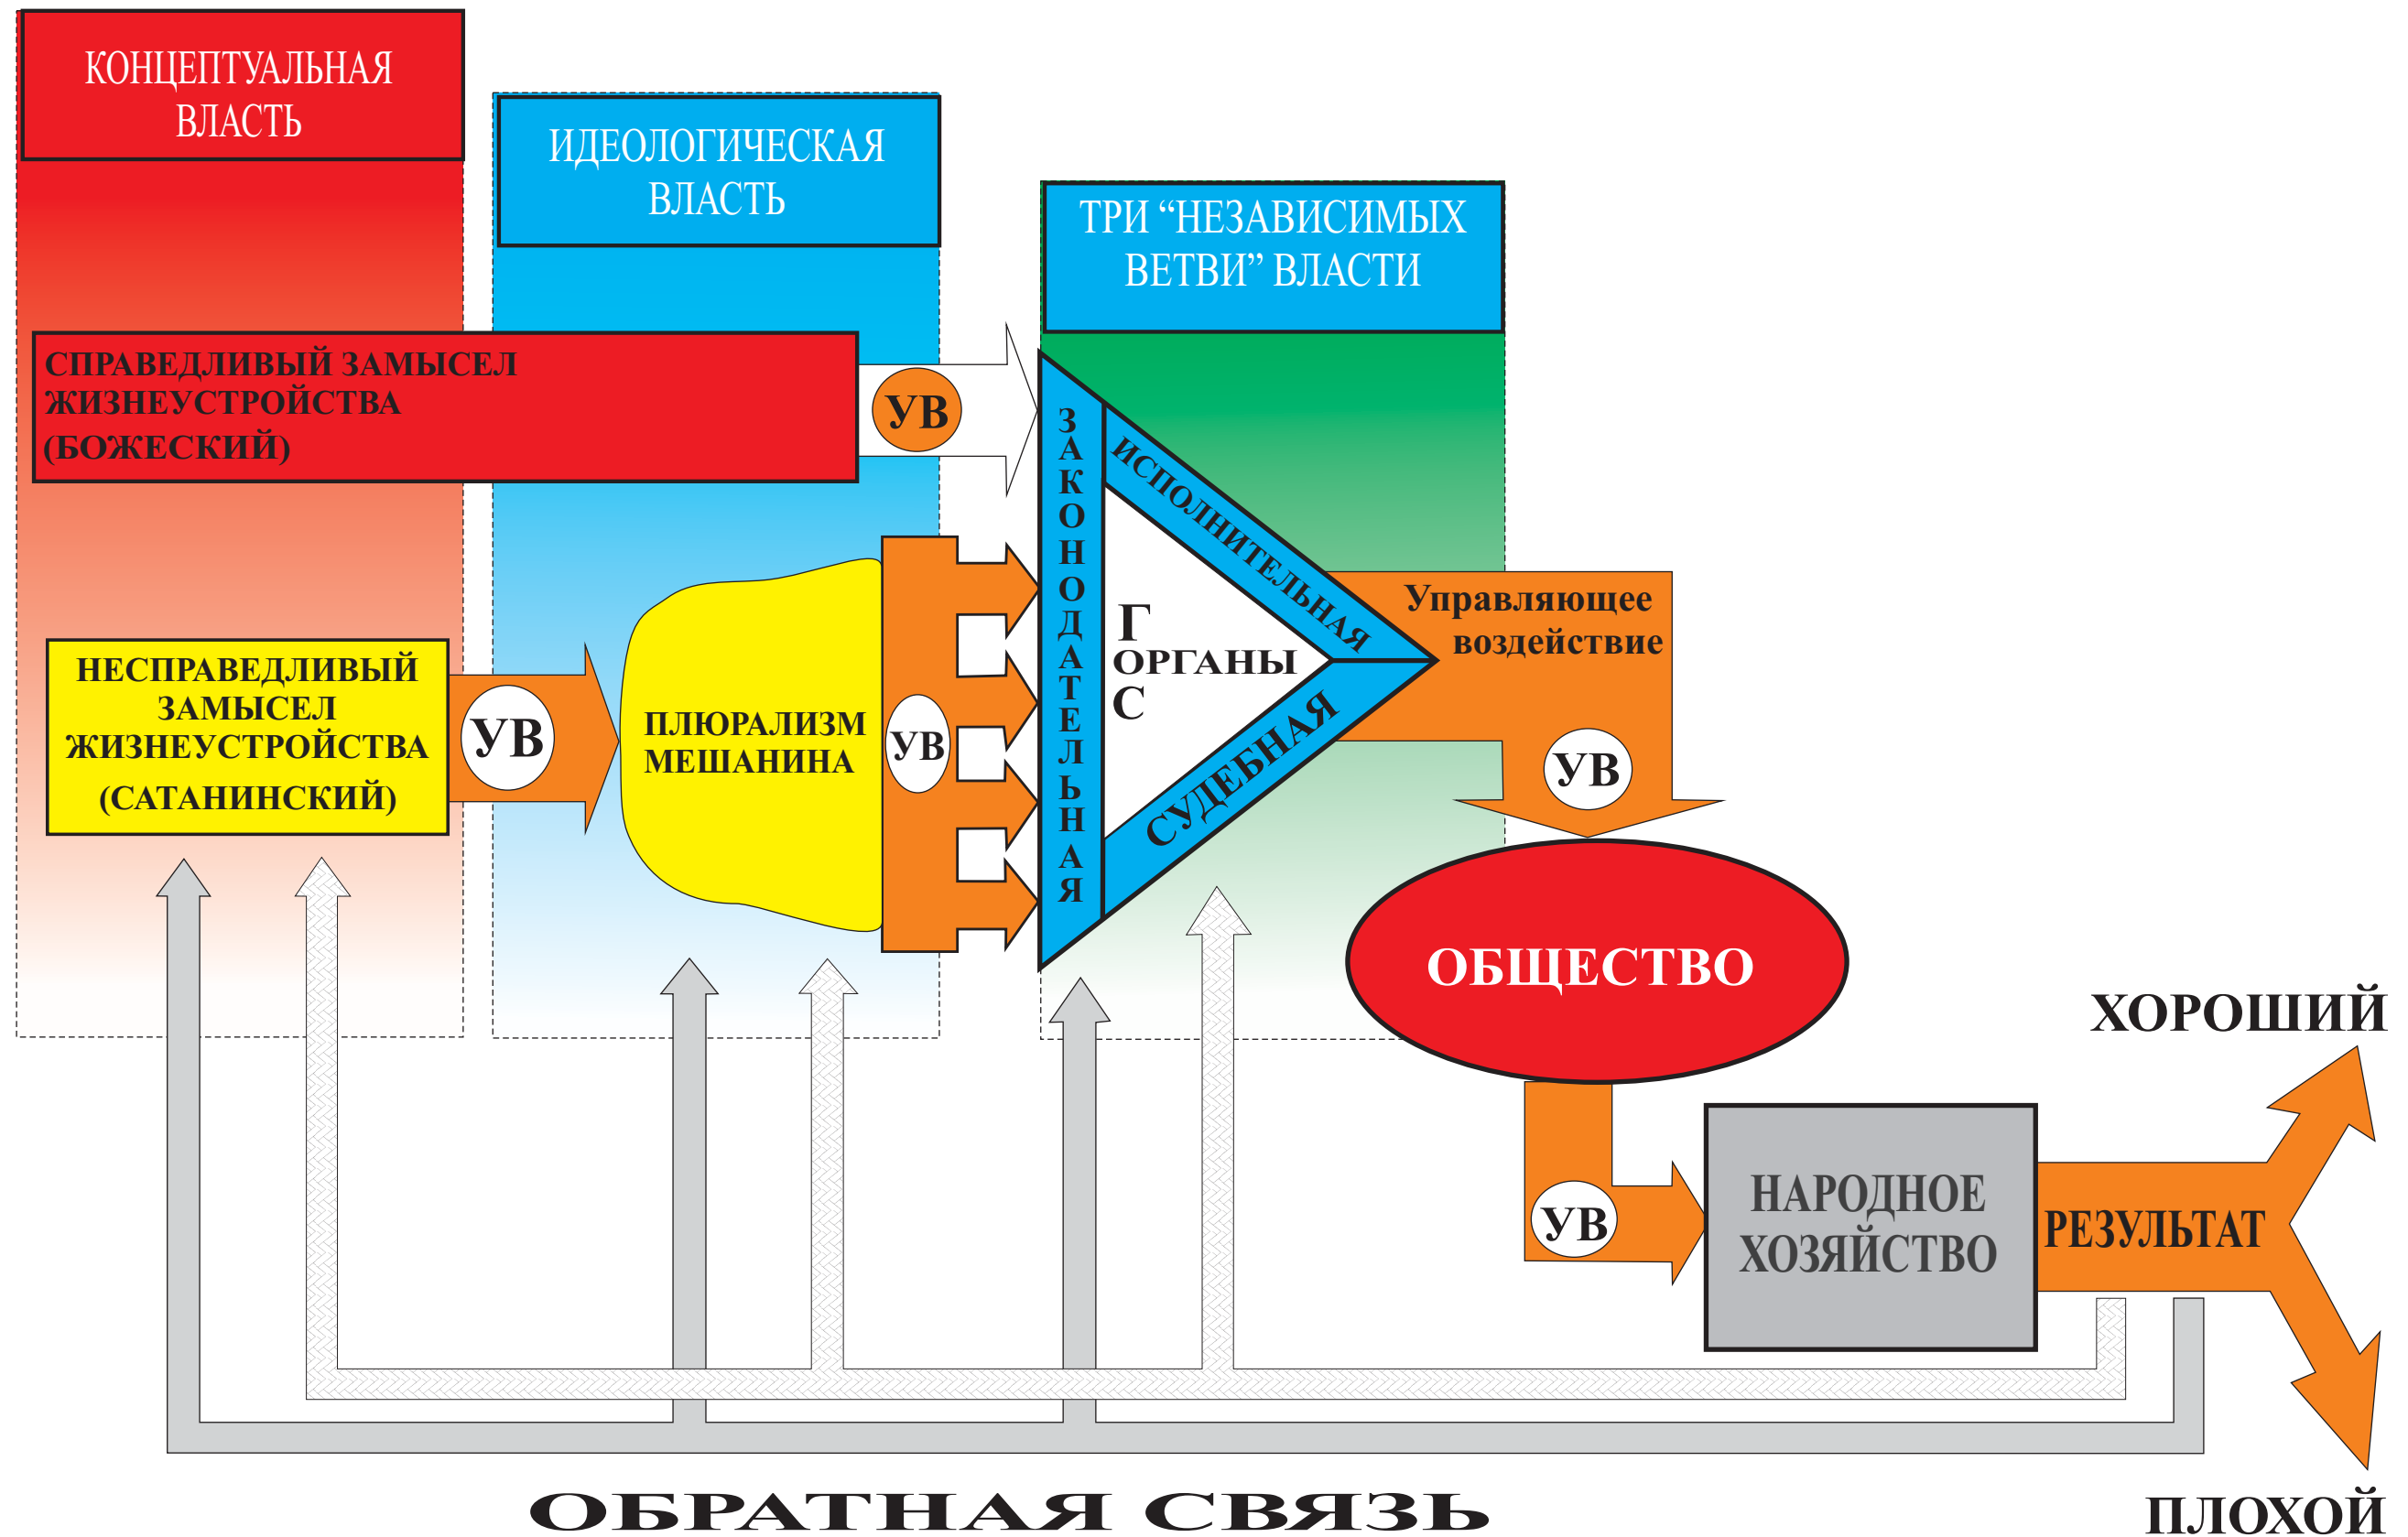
КОНЦЕПТУАЛЬНАЯ ВЛАСТЬ

ИДЕОЛОГИЧЕСКАЯ ВЛАСТЬ

ТРИ “НЕЗАВИСИМЫХ ВЕТВИ” ВЛАСТИ

СПРАВЕДЛИВЫЙ ЗАМЫСЕЛ ЖИЗНЕУСТРОЙСТВА (БОЖЕСКИЙ)

УВ

ЗАКОНОДАТЕЛЬНАЯ

ИСПОЛНИТЕЛЬНАЯ

СУДЕБНАЯ

Г ОРГАНЫ С

Управляющее воздействие

НЕСПРАВЕДЛИВЫЙ ЗАМЫСЕЛ ЖИЗНЕУСТРОЙСТВА (САТАНИНСКИЙ)

УВ

ПЛЮРАЛИЗМ МЕШАНИНА

УВ

УВ

ОБЩЕСТВО

ХОРОШИЙ

УВ

НАРОДНОЕ ХОЗЯЙСТВО

РЕЗУЛЬТАТ

ОБРАТНАЯ СВЯЗЬ

ПЛОХОЙ